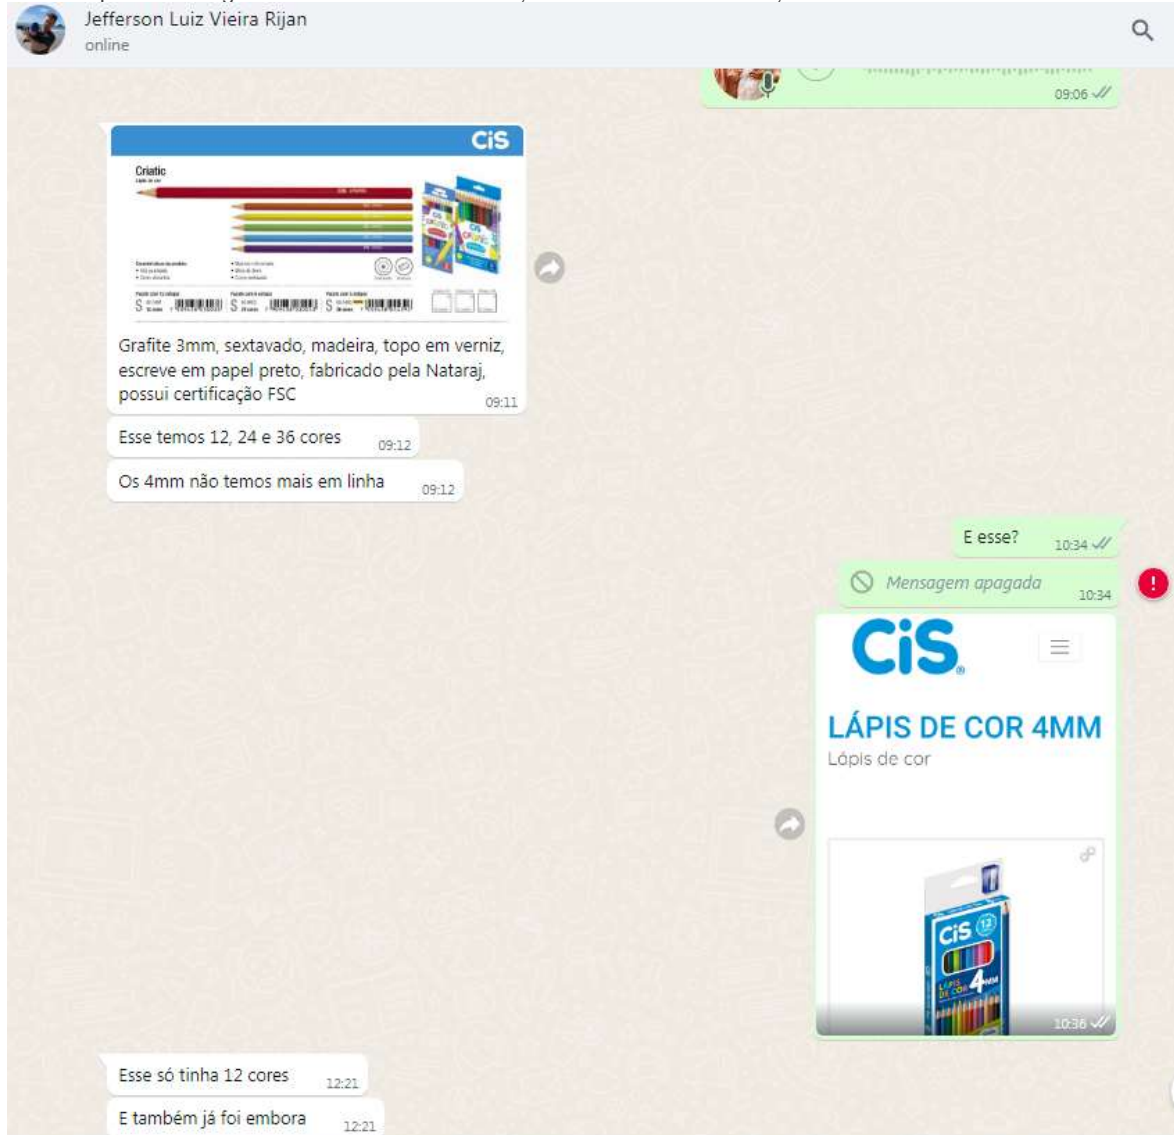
Jefferson Luiz Vieira Rijan
online

09:06

CiS
Criatic

Grafite 3mm, sextavado, madeira, topo em verniz, escreve em papel preto, fabricado pela Nataraj, possui certificação FSC 09:11

Esse temos 12, 24 e 36 cores 09:12

Os 4mm não temos mais em linha 09:12

E esse? 10:34

Mensagem apagada 10:34

CiS
LÁPIS DE COR 4MM
Lápis de cor
CiS 12 LÁPIS DE COR 4MM
10:36

Esse só tinha 12 cores 12:21

E também já foi embora 12:21